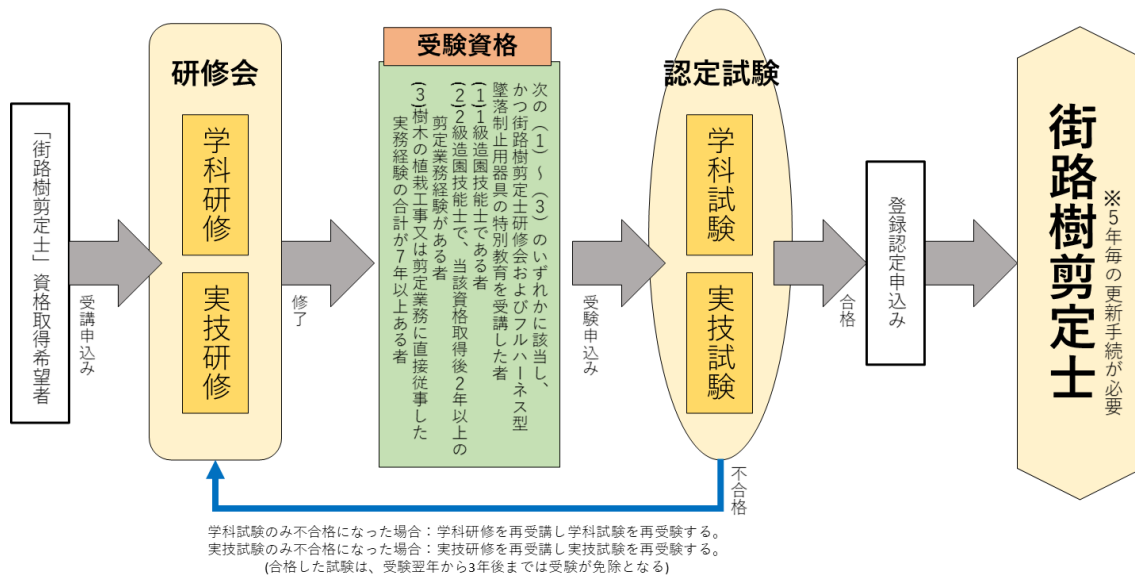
「街路樹剪定士」資格取得希望者

受講申込み

研修会

学科研修

実技研修

修了

受験資格

次の(1)~(3)のいずれかに該当し、かつ街路樹剪定士研修会およびフルハーネス型墜落制止用器具の特別教育を受講した者
(1)1級造園技能士である者
(2)2級造園技能士で、当該資格取得後2年以上の剪定業務経験がある者
(3)樹木の植栽工事又は剪定業務に直接従事した実務経験の合計が7年以上ある者

受験申込み

認定試験

学科試験

実技試験

合格

登録認定申込み

街路樹剪定士

※5年毎の更新手続が必要

不合格

学科試験のみ不合格になった場合：学科研修を再受講し学科試験を再受験する。
実技試験のみ不合格になった場合：実技研修を再受講し実技試験を再受験する。
(合格した試験は、受験翌年から3年後までは受験が免除となる)